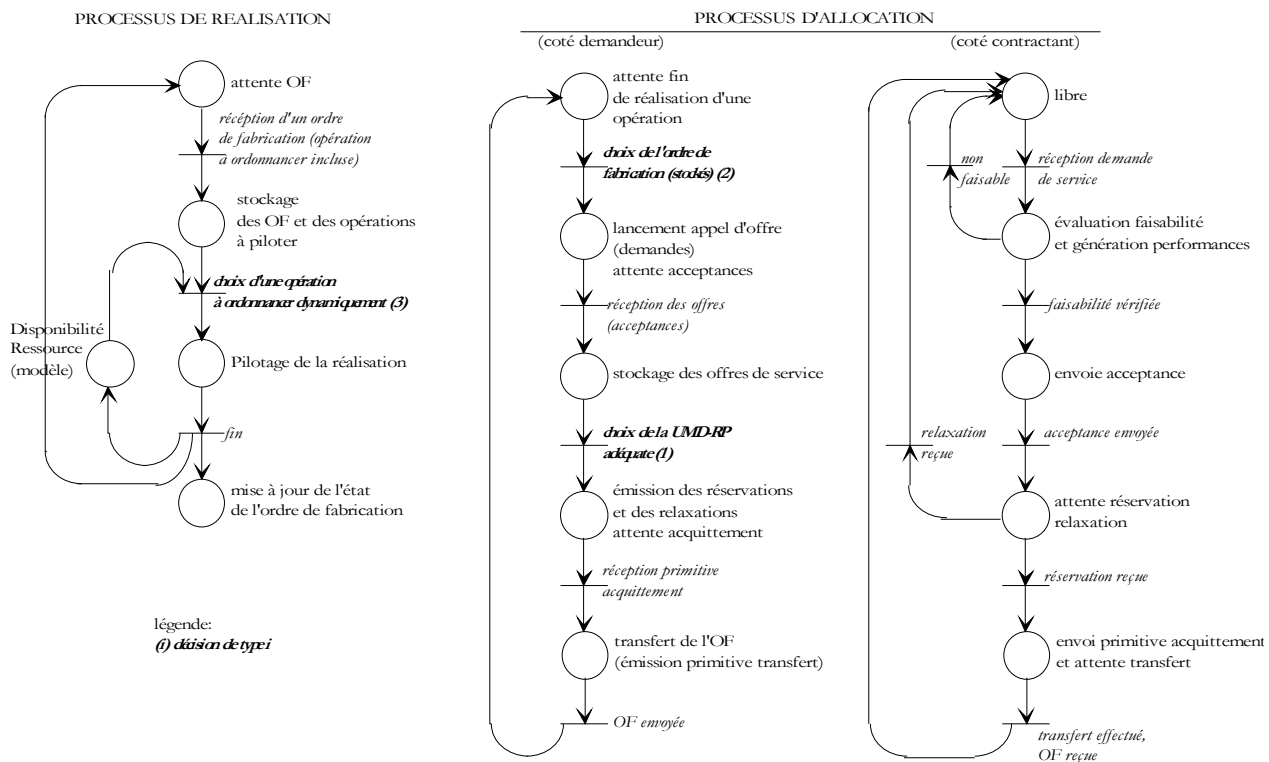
PROCESSUS DE REALISATION

attente OF

réception d'un ordre de fabrication (opération à ordonnancer incluse)

stockage des OF et des opérations à piloter

choix d'une opération à ordonnancer dynamiquement (3)

Disponibilité Ressource (modèle)

Pilotage de la réalisation

fin

mise à jour de l'état de l'ordre de fabrication

légende:
(i) décision de type i

PROCESSUS D'ALLOCATION

(coté demandeur)

attente fin de réalisation d'une opération

choix de l'ordre de fabrication (stocké) (2)

lancement appel d'offre (demandes) attente acceptances

réception des offres (acceptances)

stockage des offres de service

choix de la UMD-RP adéquate (1)

émission des réservations et des relaxations attente acquittement

réception primitive acquittement

transfert de l'OF (émission primitive transfert)

OF envoyée

(coté contractant)

libre

non faisable

réception demande de service

évaluation faisabilité et génération performances

faisabilité vérifiée

envoie acceptance

relaxation reçue

acceptance envoyée

attente réservation relaxation

réservation reçue

envoi primitive acquittement et attente transfert

transfert effectué, OF reçue